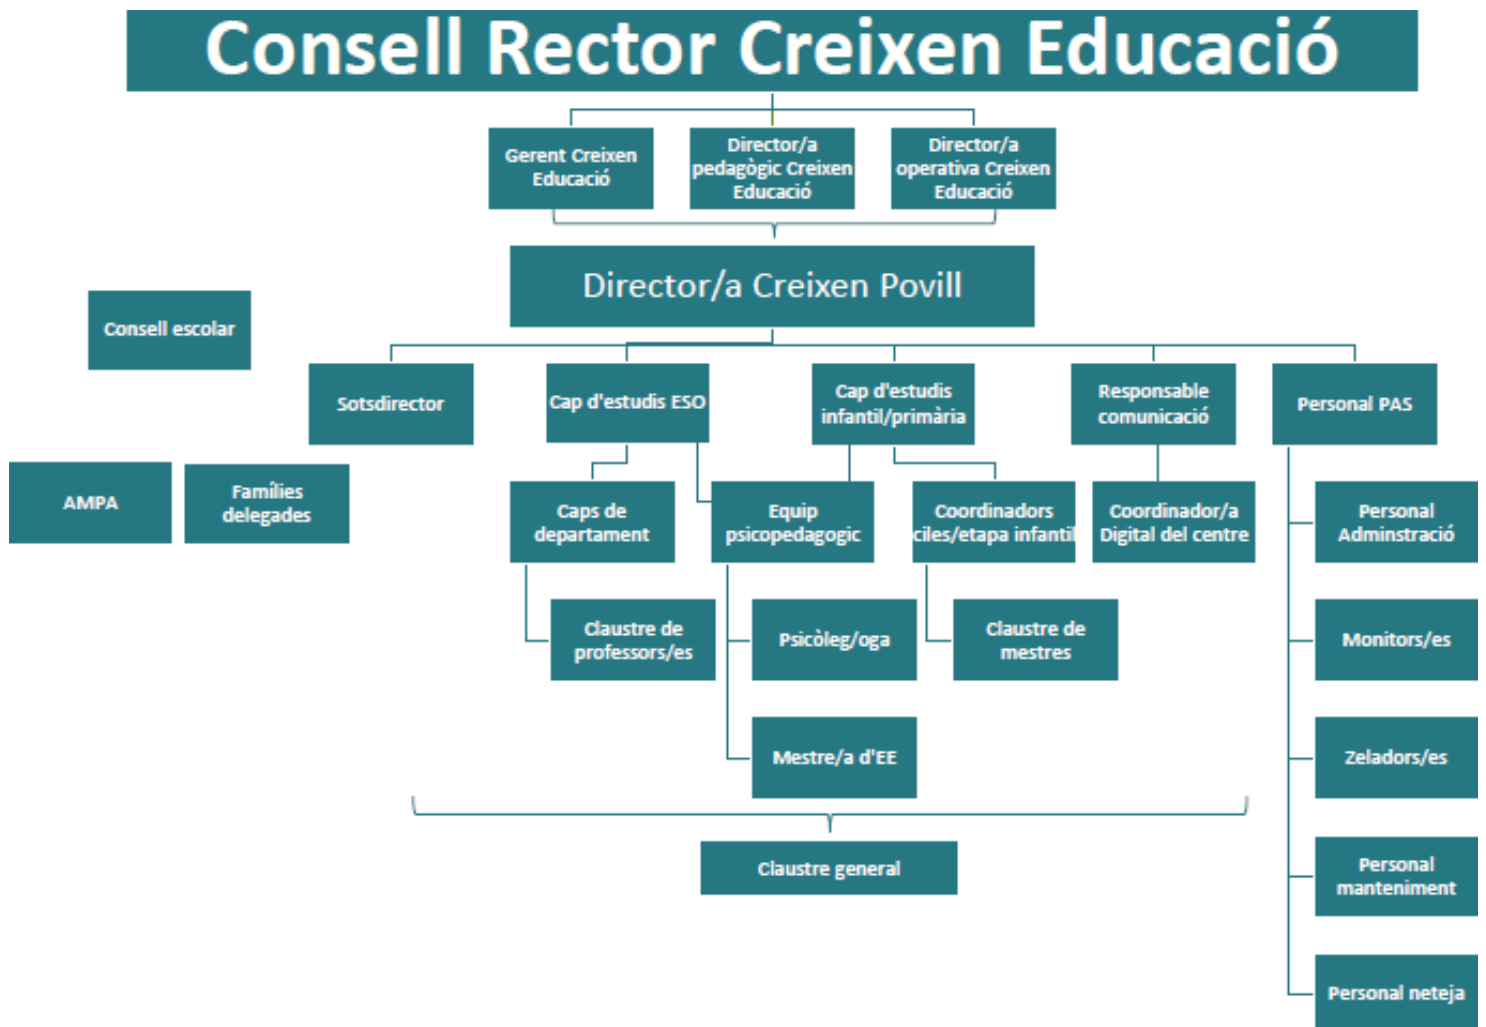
Consell Rector Creixen Educació

Gerent Creixen Educació

Director/a pedagògic Creixen Educació

Director/a operativa Creixen Educació

Director/a Creixen Povill

Consell escolar

Sotsdirector

Cap d'estudis ESO

Cap d'estudis infantil/primària

Responsable comunicació

Personal PAS

AMPA

Famílies delegades

Caps de departament

Equip psicopedagogic

Coordinadors cicles/etapa infantil

Coordinador/a Digital del centre

Personal Adminstració

Claustre de professors/es

Psicòleg/oga

Claustre de mestres

Monitors/es

Mestre/a d'EE

Zeladors/es

Claustre general

Personal manteniment

Personal neteja